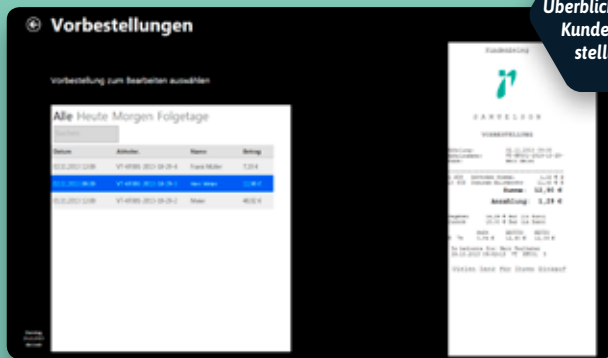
Überblic
Kunde
stell

Vorbestellungen

Vorbestellung zum Bearbeiten auswählen

Alle Heute Morgen Folgetage

Suchen

| Datum | Abholen | Name | Betrag |
|---|---|---|---|
| 02.11.2013 12:00 | VT-AF001-2013-10-29-4 | Frank Müller | 7,23 € |
| 02.11.2013 08:30 | VT-AF001-2013-10-29-1 | Herr Meier | 12,80 € |
| 02.11.2013 12:00 | VT-AF001-2013-10-29-2 | Maier | 48,02 € |

Kundenbeleg

ZANDELOOS

VORBESTELLUNG

Summe: 12,80 €

Anzahlung: 1,29 €

Vielen Dank für Ihren Einkauf